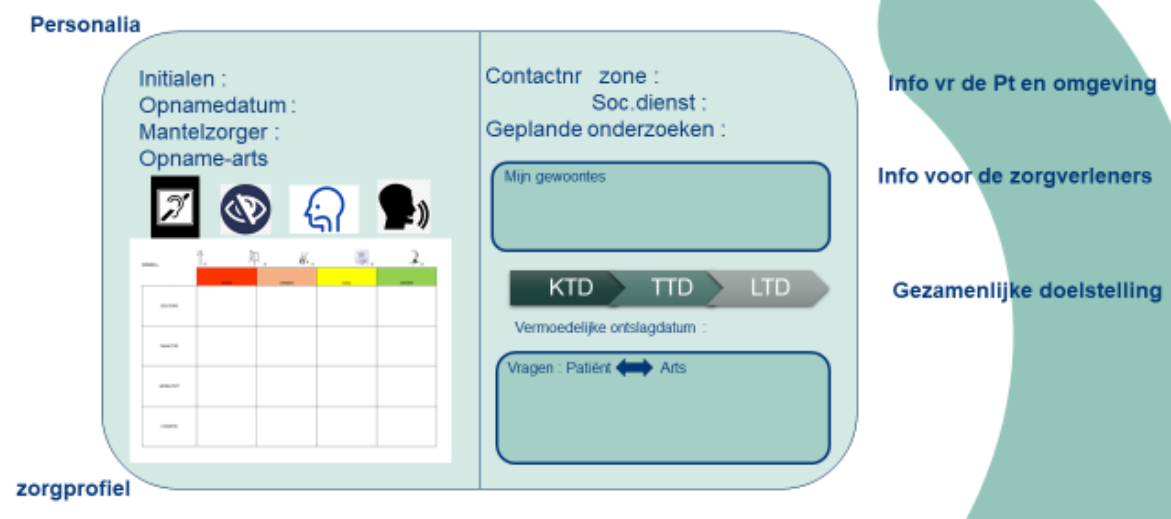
Personalia

Initialen :
Opnamedatum :
Mantelzorger :
Opname-arts

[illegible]

| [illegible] | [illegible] | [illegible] | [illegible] | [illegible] |
|---|---|---|---|---|
| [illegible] | | | | |
| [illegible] | | | | |
| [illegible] | | | | |
| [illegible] | | | | |

zorgprofiel

Contactnr zone :
Soc.dienst :
Geplande onderzoeken :

Mijn gewoontes

KTD TTD LTD

Vermoedelijke ontslagdatum :

Vragen : Patiënt Arts

Info vr de Pt en omgeving

Info voor de zorgverleners

Gezamenlijke doelstelling